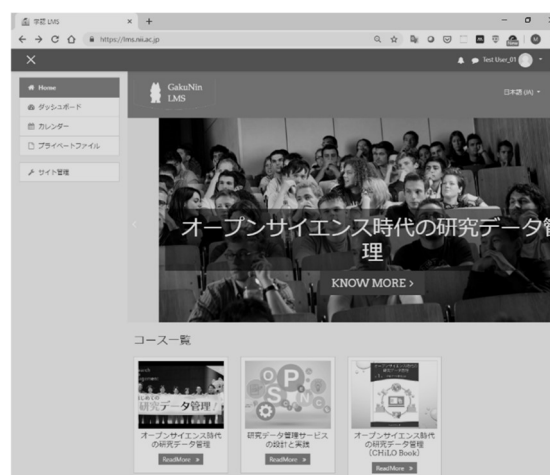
学認 LMS × +

https://lms.nii.ac.jp

Test User_01

Home
ダッシュボード
カレンダー
プライベートファイル

サイト管理

GakuNin LMS

日本語 (ja)

オープンサイエンス時代の研究データ管理

KNOW MORE ›

コース一覧

研究データ管理

オープンサイエンス時代の研究データ管理

ReadMore »

研究データ管理サービスの設計と実践

ReadMore »

オープンサイエンス時代の研究データ管理 (CHiLO Book)

ReadMore »